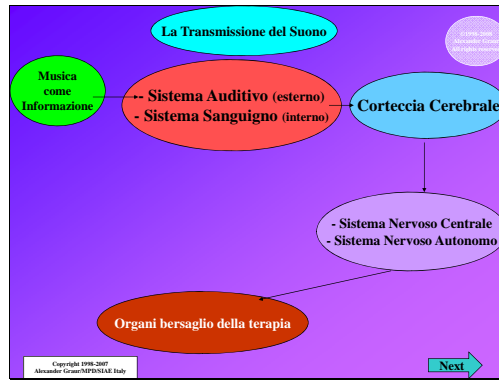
La Transmissione del Suono

©1998-2007 Alexander Graur All rights reserved

Musica come Informazione

- Sistema Auditivo (esterno)
- Sistema Sanguigno (interno)

Corteccia Cerebrale

- Sistema Nervoso Centrale
- Sistema Nervoso Autonomo

Organi bersaglio della terapia

Copyright 1998-2007
Alexander Graur/MPD/SIAE Italy

Next